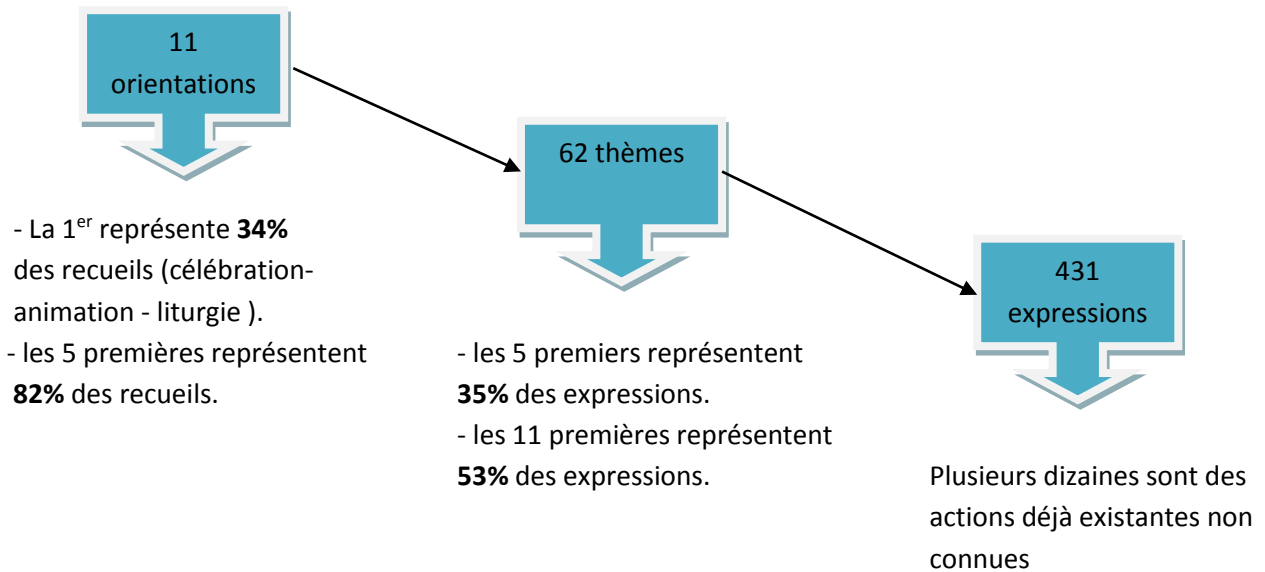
11 orientations

- La 1$^{er}$ représente **34%** des recueils (célébration-animation - liturgie ).
- les 5 premières représentent **82%** des recueils.

62 thèmes

- les 5 premiers représentent **35%** des expressions.
- les 11 premières représentent **53%** des expressions.

431 expressions

Plusieurs dizaines sont des actions déjà existantes non connues